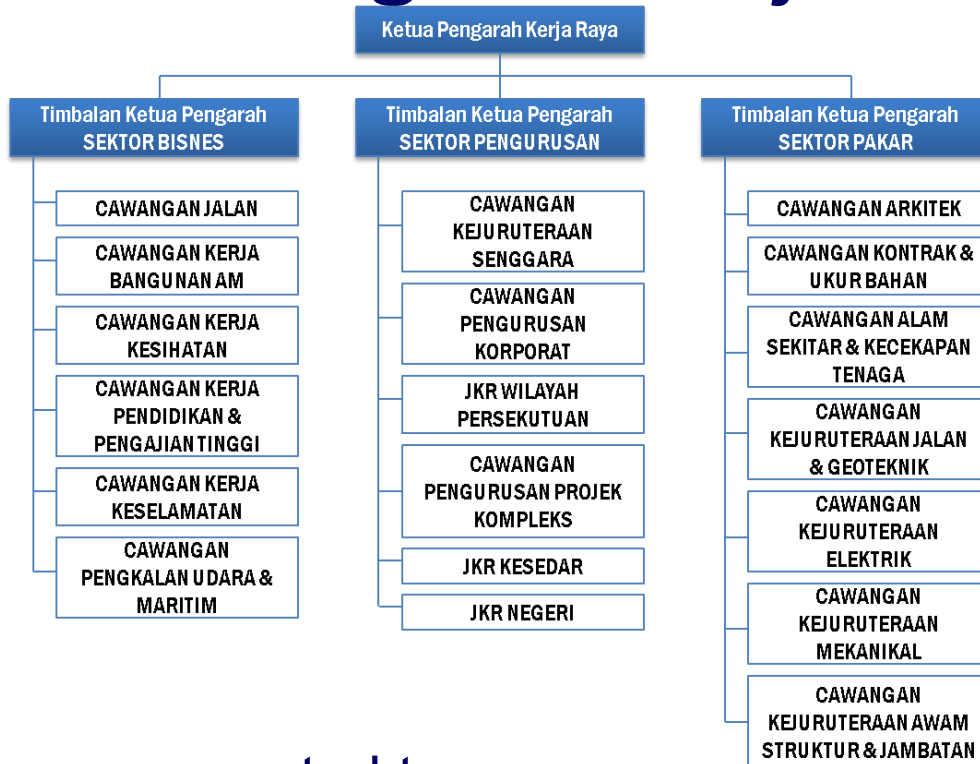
Ketua Pengarah Kerja Raya

Timbalan Ketua Pengarah SEKTOR BISNES

CAWANGAN JALAN

CAWANGAN KERJA BANGUNAN AM

CAWANGAN KERJA KESIHATAN

CAWANGAN KERJA PENDIDIKAN & PENGAJIAN TINGGI

CAWANGAN KERJA KESELAMATAN

CAWANGAN PENGKALAN UDARA & MARITIM

Timbalan Ketua Pengarah SEKTOR PENGURUSAN

CAWANGAN KEJURUTERAAN SENGGARA

CAWANGAN PENGURUSAN KORPORAT

JKR WILAYAH PERSEKUTUAN

CAWANGAN PENGURUSAN PROJEK KOMPLEKS

JKR KESEDAR

JKR NEGERI

Timbalan Ketua Pengarah SEKTOR PAKAR

CAWANGAN ARKITEK

CAWANGAN KONTRAK & UKUR BAHAN

CAWANGAN ALAM SEKITAR & KECEKAPAN TENAGA

CAWANGAN KEJURUTERAAN JALAN & GEOTEKNIK

CAWANGAN KEJURUTERAAN ELEKTRIK

CAWANGAN KEJURUTERAAN MEKANIKAL

CAWANGAN KEJURUTERAAN AWAM STRUKTUR & JAMBATAN